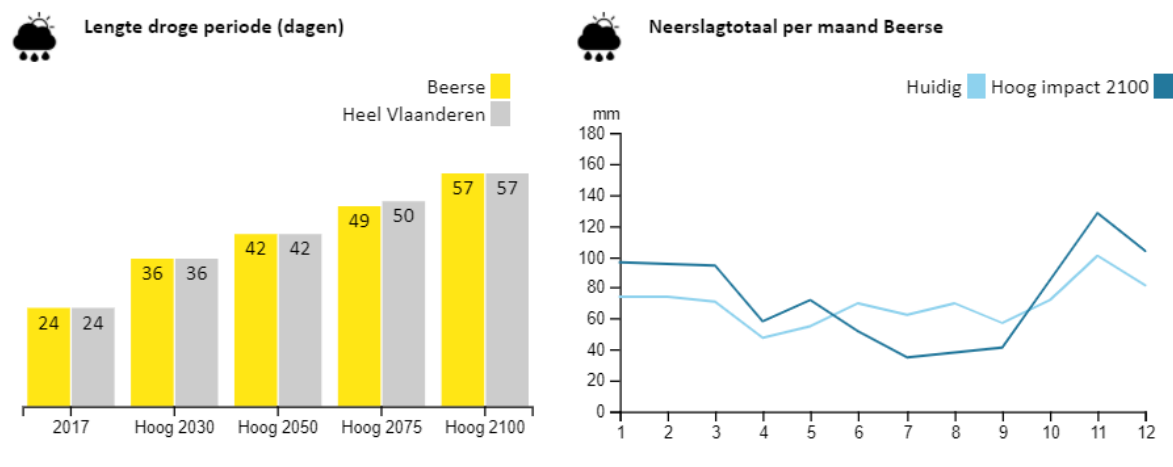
Lengte droge periode (dagen)

Beerse
Heel Vlaanderen

| | Beerse | Heel Vlaanderen |
|---|---|---|
| 2017 | 24 | 24 |
| Hoog 2030 | 36 | 36 |
| Hoog 2050 | 42 | 42 |
| Hoog 2075 | 49 | 50 |
| Hoog 2100 | 57 | 57 |

Neerslagtotaal per maand Beerse

Huidig
Hoog impact 2100

mm
180
160
140
120
100
80
60
40
20
0
1 2 3 4 5 6 7 8 9 10 11 12